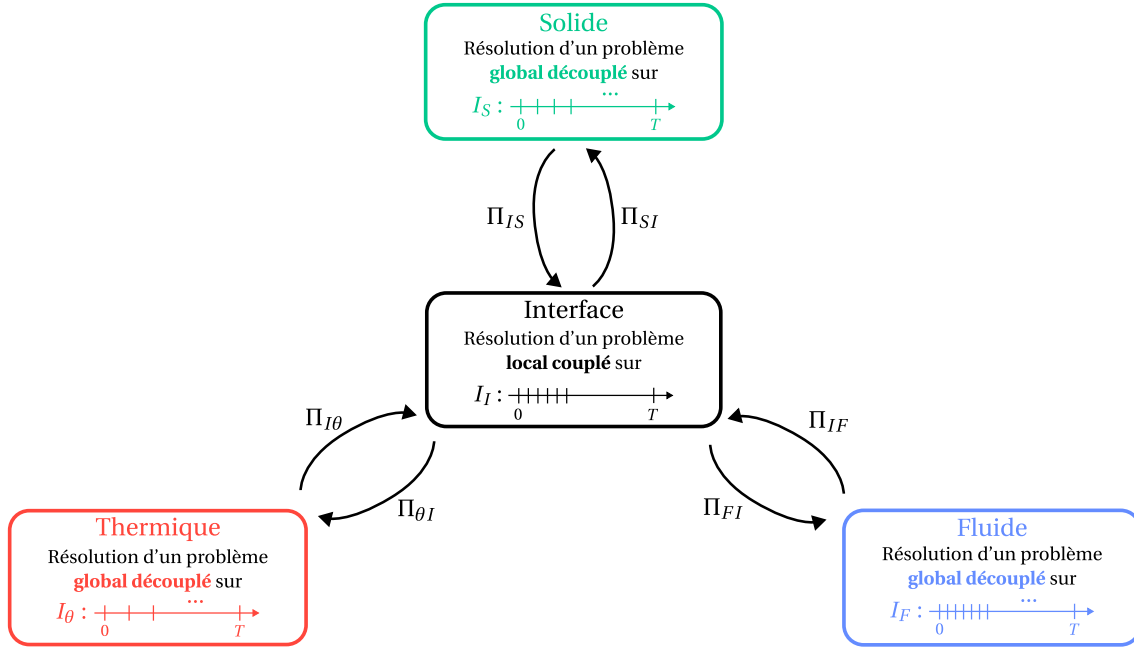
Solide
Résolution d’un problème
**global découplé** sur
$I_S$ : ... 0 $T$

$\Pi_{IS}$

$\Pi_{SI}$

Interface
Résolution d’un problème
**local couplé** sur
$I_I$ : 0 $T$

$\Pi_{I\theta}$

$\Pi_{\theta I}$

$\Pi_{IF}$

$\Pi_{FI}$

Thermique
Résolution d’un problème
**global découplé** sur
$I_\theta$ : ... 0 $T$

Fluide
Résolution d’un problème
**global découplé** sur
$I_F$ : ... 0 $T$